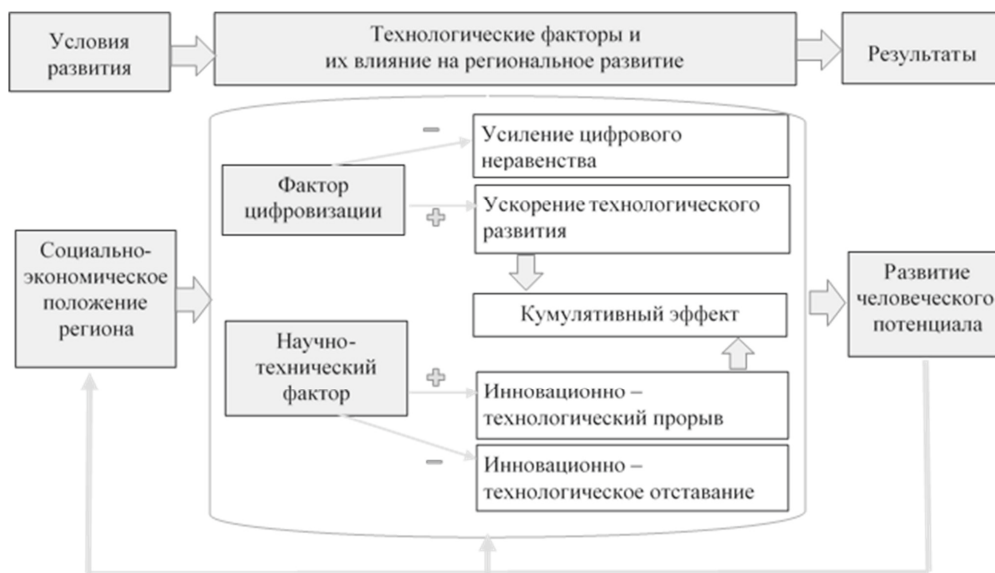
Условия развития

Технологические факторы и их влияние на региональное развитие

Результаты

Социально-экономическое положение региона

Фактор цифровизации

–

Усиление цифрового неравенства

+

Ускорение технологического развития

Кумулятивный эффект

Научно-технический фактор

+

Инновационно – технологический прорыв

–

Инновационно – технологическое отставание

Развитие человеческого потенциала